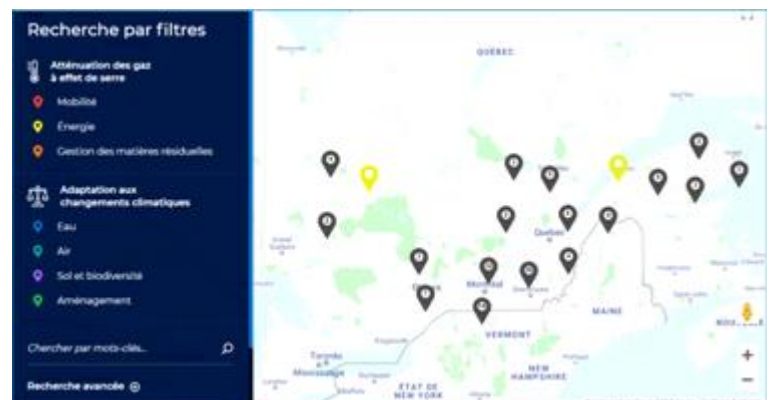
Recherche par filtres

Atténuation des gaz à effet de serre

Mobilité

Énergie

Gestion des matières résiduelles

Adaptation aux changements climatiques

Eau

Air

Sol et biodiversité

Aménagement

Chercher par mots-clés...

Recherche avancée ⊕

QUÉBEC

Québec

Montréal

VERMONT

MAINE

NEW HAMPSHIRE

ÉTAT DE NEW YORK

Toronto

+

−